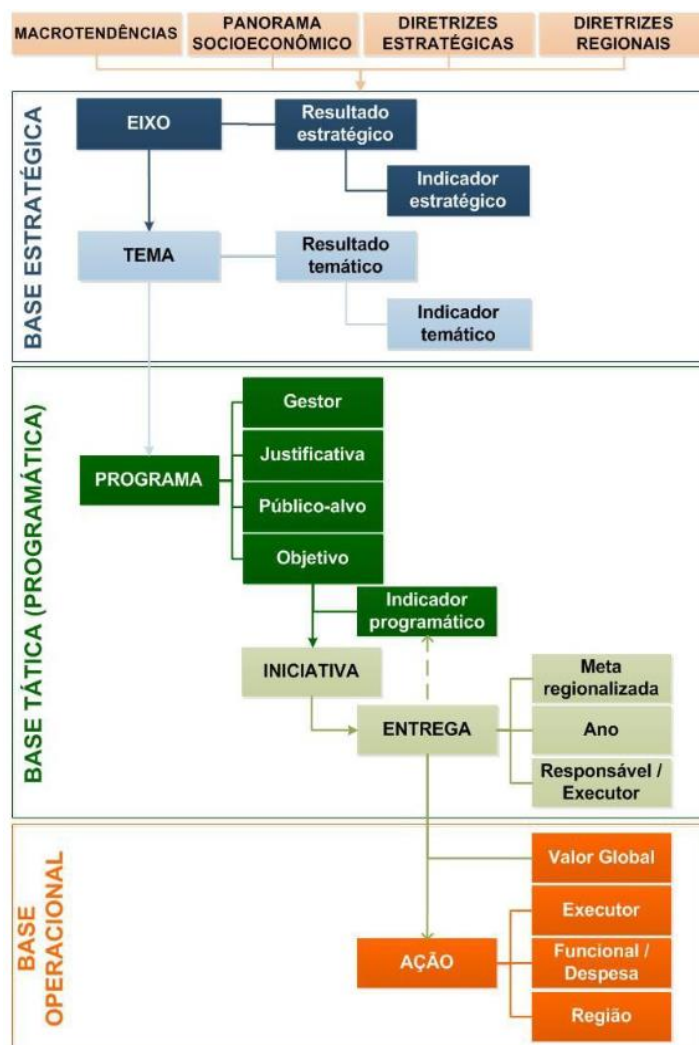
MACROTENDÊNCIAS
PANORAMA SOCIOECONÔMICO
DIRETRIZES ESTRATÉGICAS
DIRETRIZES REGIONAIS

BASE ESTRATÉGICA
EIXO
Resultado estratégico
Indicador estratégico
TEMA
Resultado temático
Indicador temático

BASE TÁTICA (PROGRAMÁTICA)
PROGRAMA
Gestor
Justificativa
Público-alvo
Objetivo
Indicador programático
INICIATIVA
ENTREGA
Meta regionalizada
Ano
Responsável / Executor

BASE OPERACIONAL
Valor Global
AÇÃO
Executor
Funcional / Despesa
Região